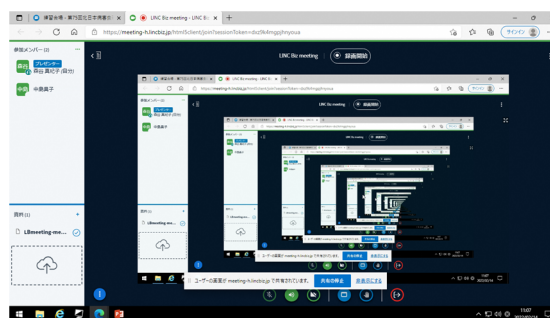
練習会場・東乃国社日本障害… × LINC Biz meeting - LINC Biz ×

https://meeting-h.lincbiz.jp/html5client/join?sessionToken=dxz9k4mgqjhnyoua

サインイン

参加メンバー (2)

森谷 プレゼンター
森谷 真紀子(自分)

中島 中島真子

LINC Biz meeting

録画開始

資料 (1)

LBmeeting-me...

ユーザーの画面が meeting-h.lincbiz.jp で共有されています。

共有の停止

非表示にする

11:07
2022/01/14